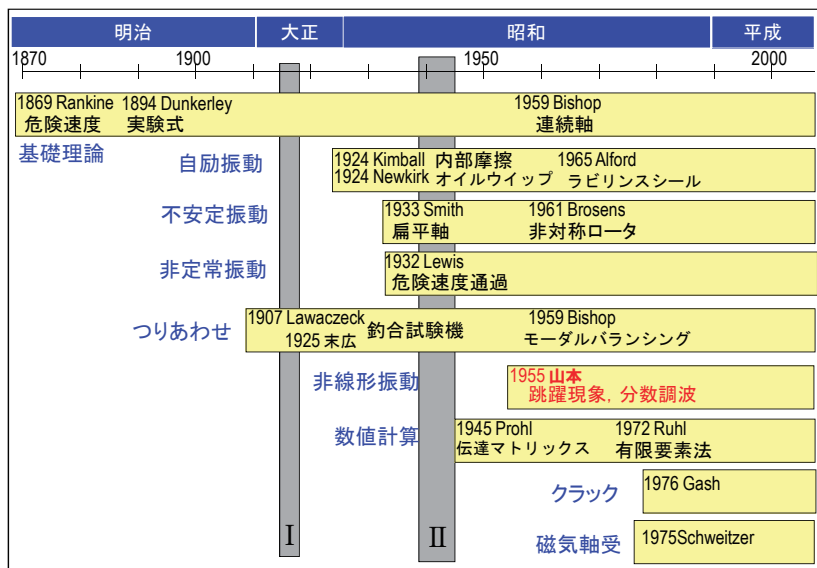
明治 大正 昭和 平成

1870 1900 1950 2000

1869 Rankine 危険速度
1894 Dunkerley 実験式
1959 Bishop 連続軸

基礎理論

自励振動
1924 Kimball 内部摩擦
1924 Newkirk オイルウイップ
1965 Alford ラビリンスシール

不安定振動
1933 Smith 扁平軸
1961 Brosens 非対称ロータ

非定常振動
1932 Lewis 危険速度通過

つりあわせ
1907 Lawaczeck
1925 末広 釣合試験機
1959 Bishop モーダルバランシング

非線形振動
1955 山本 跳躍現象，分数調波

数値計算
1945 Prohl 伝達マトリックス
1972 Ruhl 有限要素法

クラック
1976 Gash

磁気軸受
1975Schweitzer

I

II